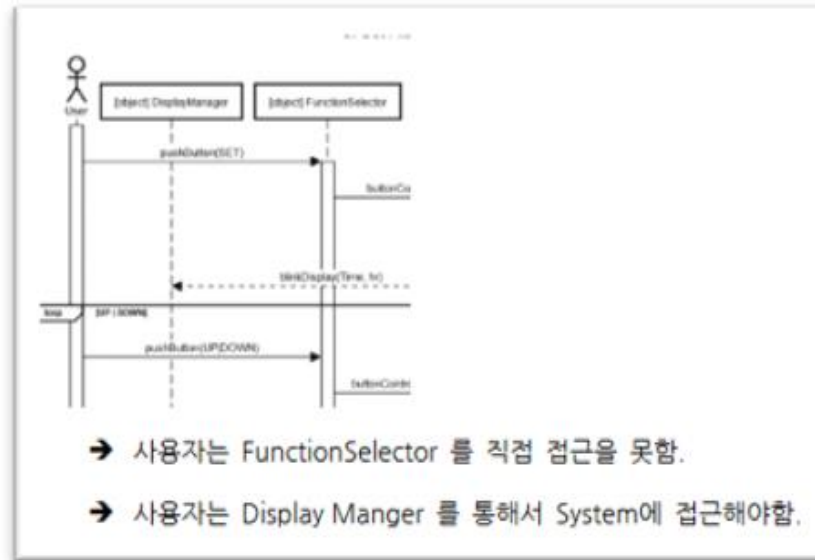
User

[object] DisplayManager

[object] FunctionSelector

pushButton(SET)

buttonCo

blinkDisplay(Time, hr)

loop

[UP | DOWN]

pushButton(UP|DOWN)

buttonContr

➔ 사용자는 FunctionSelector 를 직접 접근을 못함.

➔ 사용자는 Display Manger 를 통해서 System에 접근해야함.